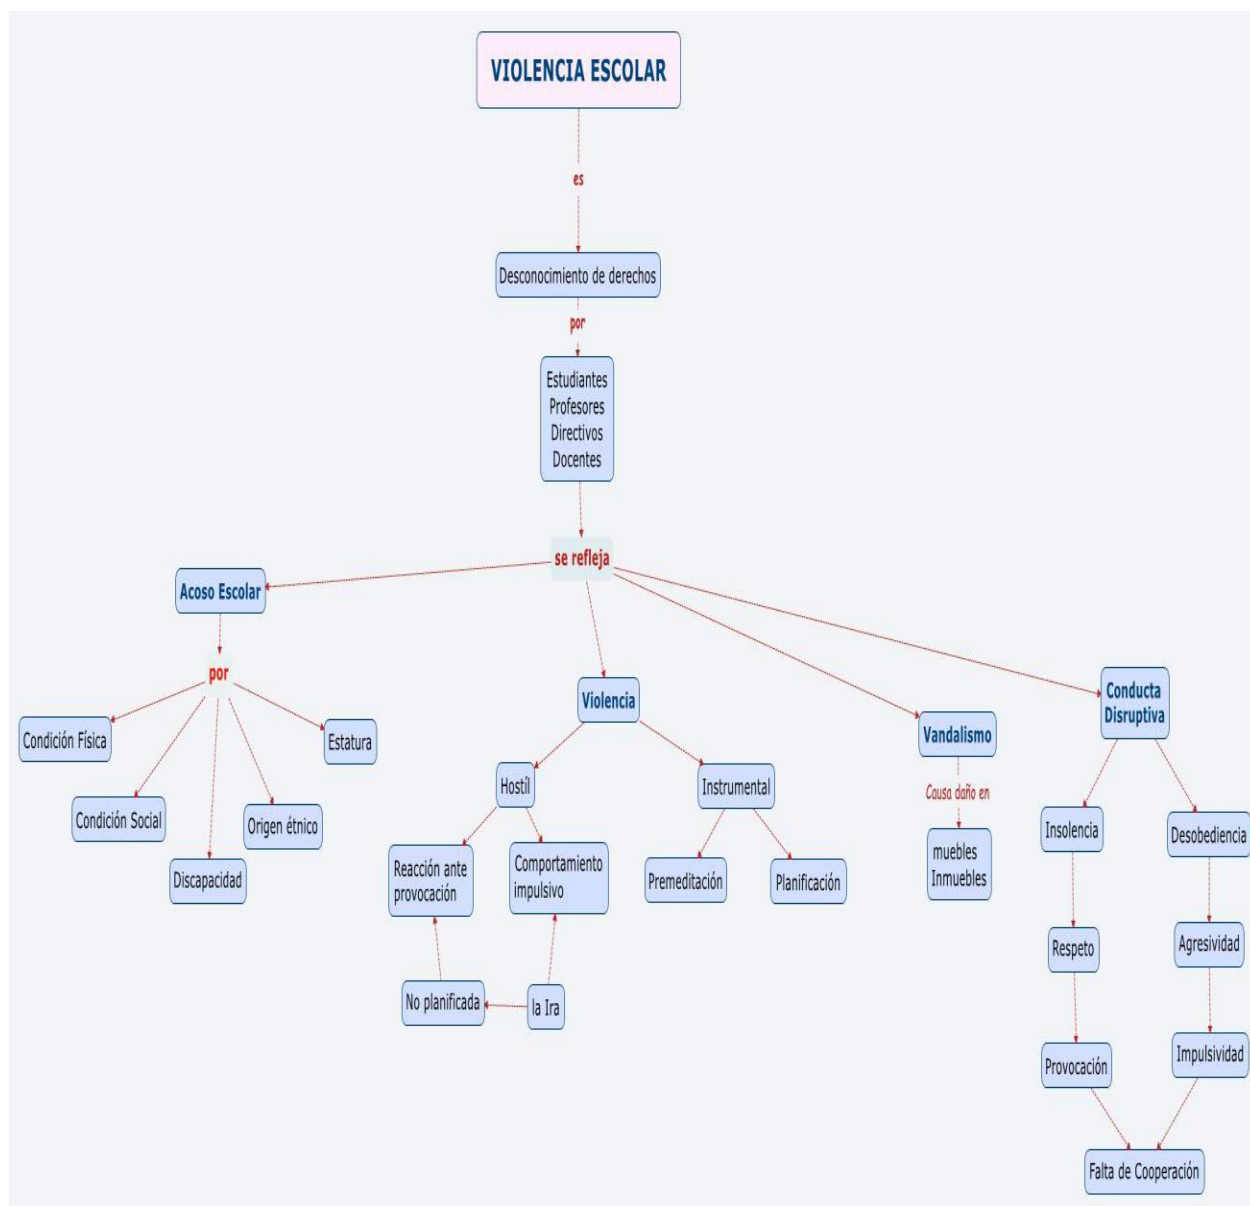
VIOLENCIA ESCOLAR

es

Desconocimiento de derechos

por

Estudiantes
Profesores
Directivos
Docentes

se refleja

Acoso Escolar

por

Condición Física

Estatura

Condición Social

Origen étnico

Discapacidad

Violencia

Hostil

Instrumental

Reacción ante provocación

Comportamiento impulsivo

Premeditación

Planificación

No planificada

la Ira

Vandalismo

Causa daño en

muebles
Inmuebles

Conducta Disruptiva

Insolencia

Desobediencia

Respeto

Agresividad

Provocación

Impulsividad

Falta de Cooperación